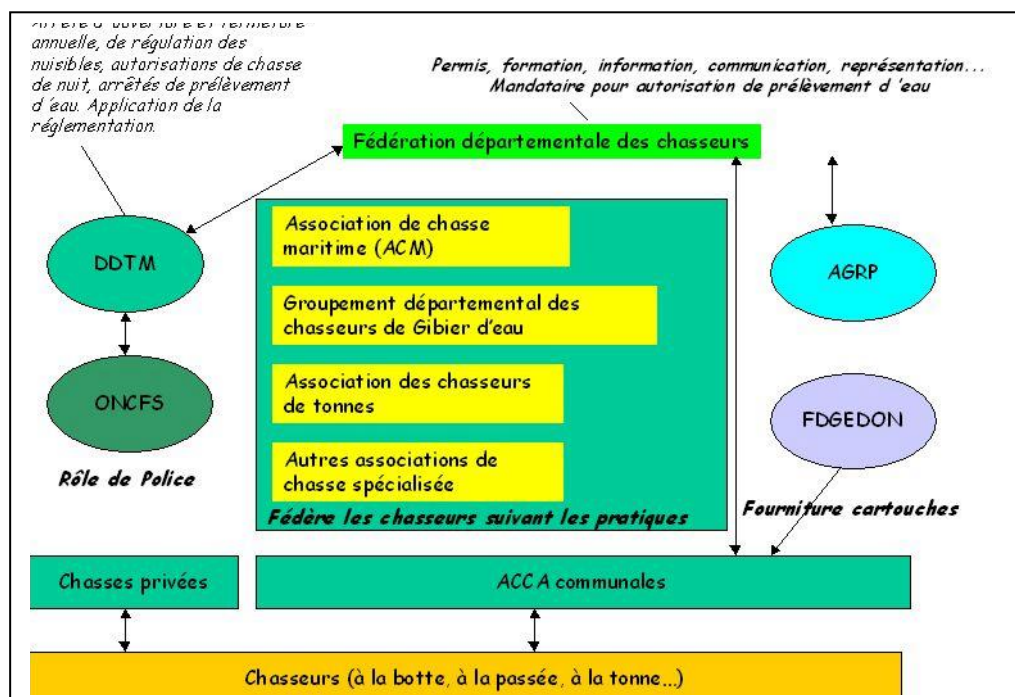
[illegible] annuelle, de régulation des nuisibles, autorisations de chasse de nuit, arrêtés de prélèvement d'eau. Application de la réglementation.

Permis, formation, information, communication, représentation...
Mandataire pour autorisation de prélèvement d'eau

Fédération départementale des chasseurs

DDTM

ONCFS

Rôle de Police

Association de chasse maritime (ACM)

Groupement départemental des chasseurs de Gibier d'eau

Association des chasseurs de tonnes

Autres associations de chasse spécialisée

Fédère les chasseurs suivant les pratiques

AGRP

FDGEDON

Fourniture cartouches

Chasses privées

ACCA communales

Chasseurs (à la botte, à la passée, à la tonne...)